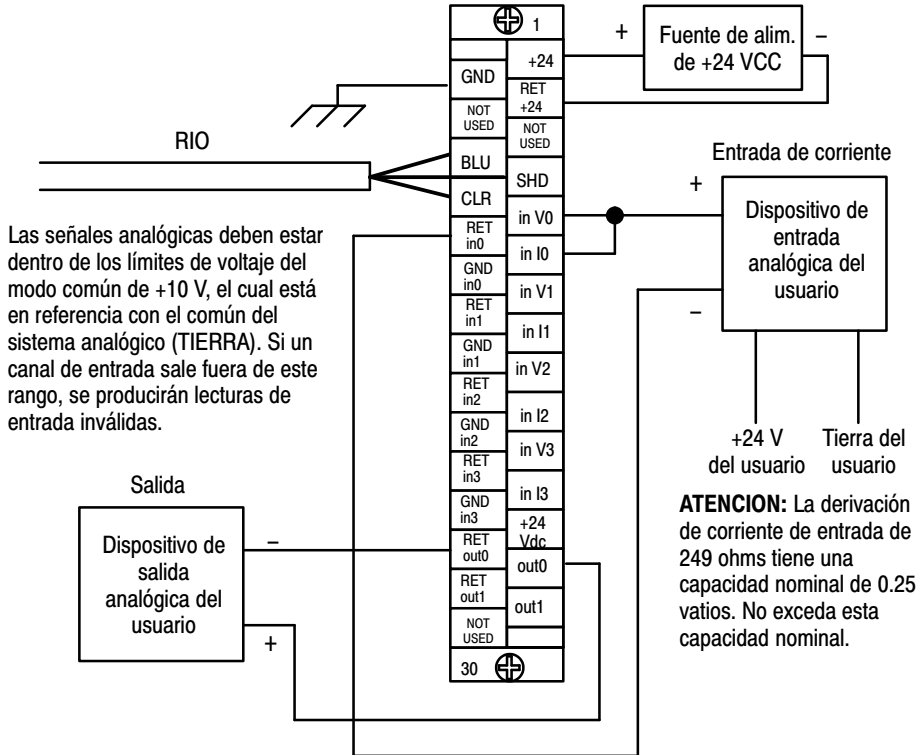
1

+

Fuente de alim. de +24 VCC

–

+24

GND

RET +24

NOT USED

NOT USED

RIO

BLU

SHD

Entrada de corriente

CLR

+

in V0

Dispositivo de entrada analógica del usuario

RET in0

in I0

GND in0

in V1

RET in1

in I1

–

GND in1

in V2

RET in2

in I2

GND in2

in V3

RET in3

in I3

GND in3

+24 Vdc

RET out0

out0

RET out1

out1

NOT USED

30

Las señales analógicas deben estar dentro de los límites de voltaje del modo común de +10 V, el cual está en referencia con el común del sistema analógico (TIERRA). Si un canal de entrada sale fuera de este rango, se producirán lecturas de entrada inválidas.

Salida

Dispositivo de salida analógica del usuario

–

+

+24 V del usuario

Tierra del usuario

**ATENCION:** La derivación de corriente de entrada de 249 ohms tiene una capacidad nominal de 0.25 vatios. No exceda esta capacidad nominal.